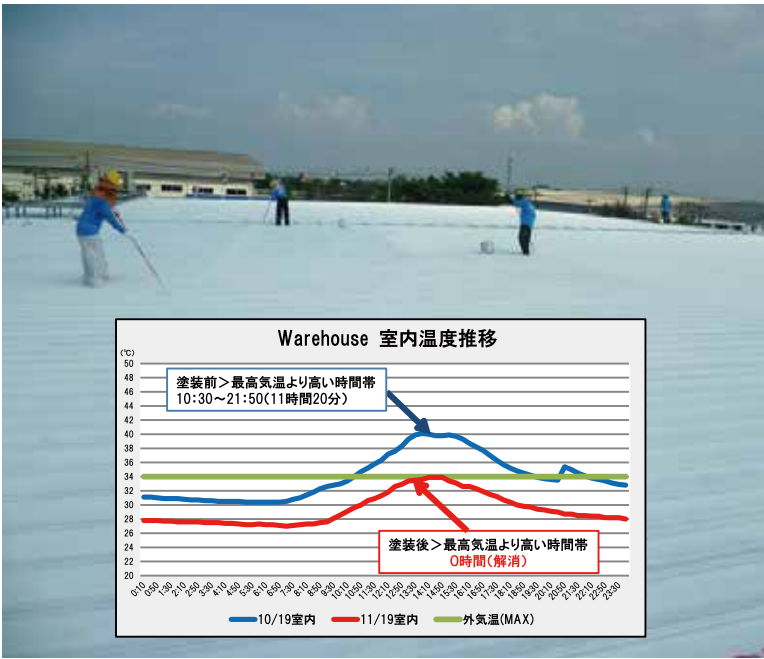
Warehouse 室内温度推移

(℃)
50
48
46
44
42
40
38
36
34
32
30
28
26
24
22
20

塗装前＞最高気温より高い時間帯
10:30～21:50(11時間20分)

塗装後＞最高気温より高い時間帯
0時間(解消)

0:10 0:50 1:30 2:10 2:50 3:30 4:10 4:50 5:30 6:10 6:50 7:30 8:10 8:50 9:30 10:10 10:50 11:30 12:10 12:50 13:30 14:10 14:50 15:30 16:10 16:50 17:30 18:10 18:50 19:30 20:10 20:50 21:30 22:10 22:50 23:30

10/19室内 11/19室内 外気温(MAX)